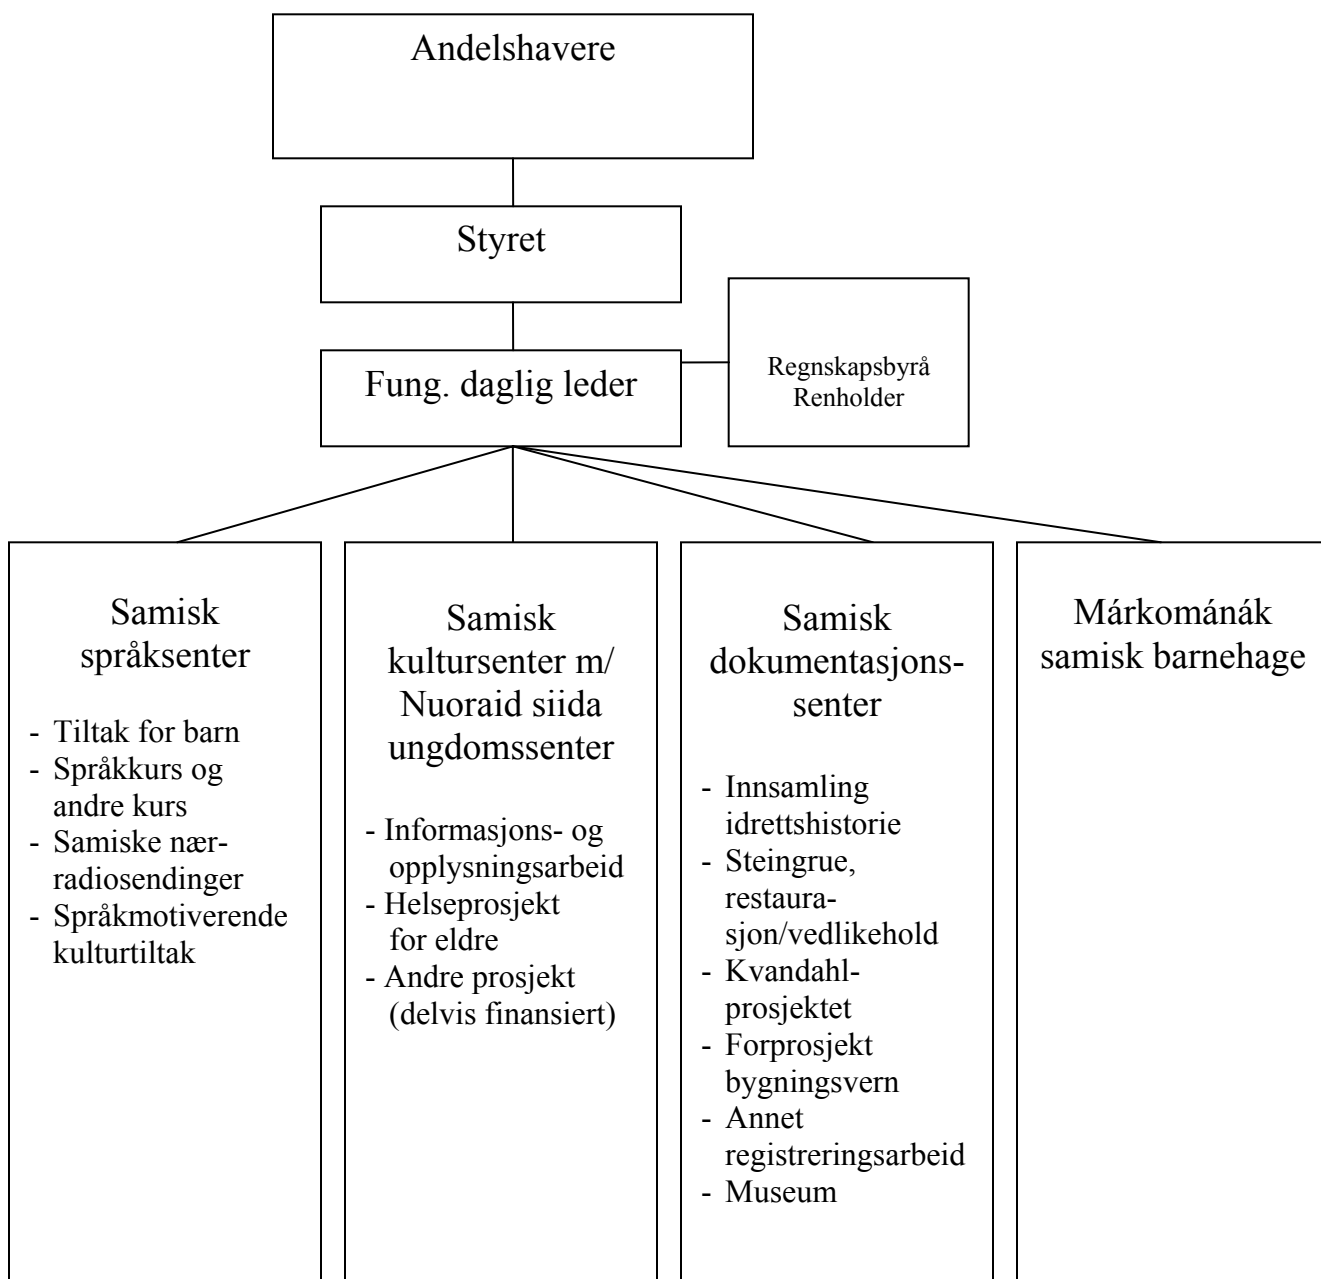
Andelshavere

Styret

Fung. daglig leder

Regnskapsbyrå
Renholder

Samisk språksenter

- Tiltak for barn
- Språkkurs og andre kurs
- Samiske nærradiosendinger
- Språkmotiverende kulturtiltak

Samisk kultursenter m/ Nuoraid siida ungdomssenter

- Informasjons- og opplysningsarbeid
- Helseprosjekt for eldre
- Andre prosjekt (delvis finansiert)

Samisk dokumentasjonssenter

- Innsamling idrettshistorie
- Steingrue, restaurasjon/vedlikehold
- Kvandahl-prosjektet
- Forprosjekt bygningsvern
- Annet registreringsarbeid
- Museum

Márkománák samisk barnehage